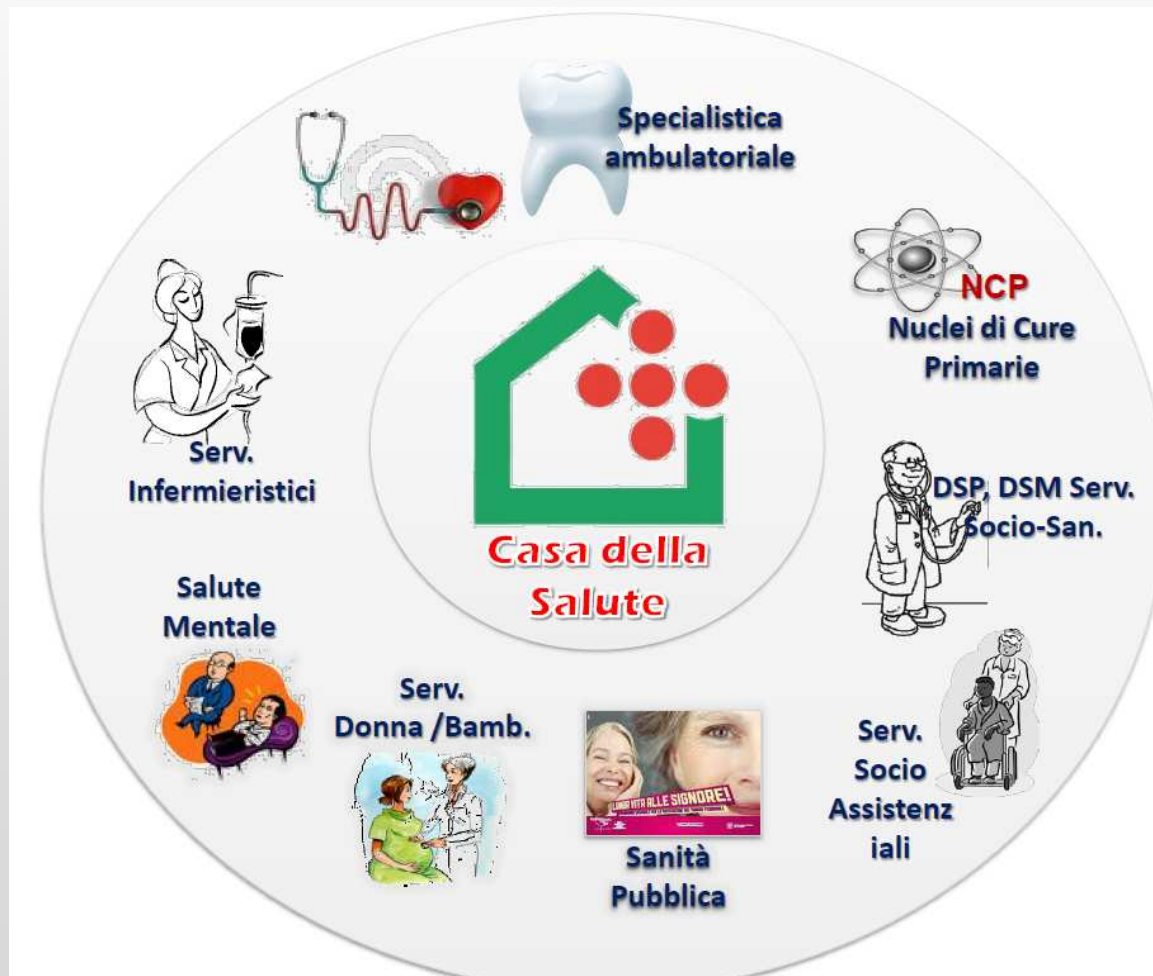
Specialistica ambulatoriale

NCP
Nuclei di Cure Primarie

Serv. Infermieristici

Casa della Salute

DSP, DSM Serv. Socio-San.

Salute Mentale

Serv. Donna /Bamb.

LUNGA VITA ALLE SIGNORE!

Sanità Pubblica

Serv. Socio Assistenz iali